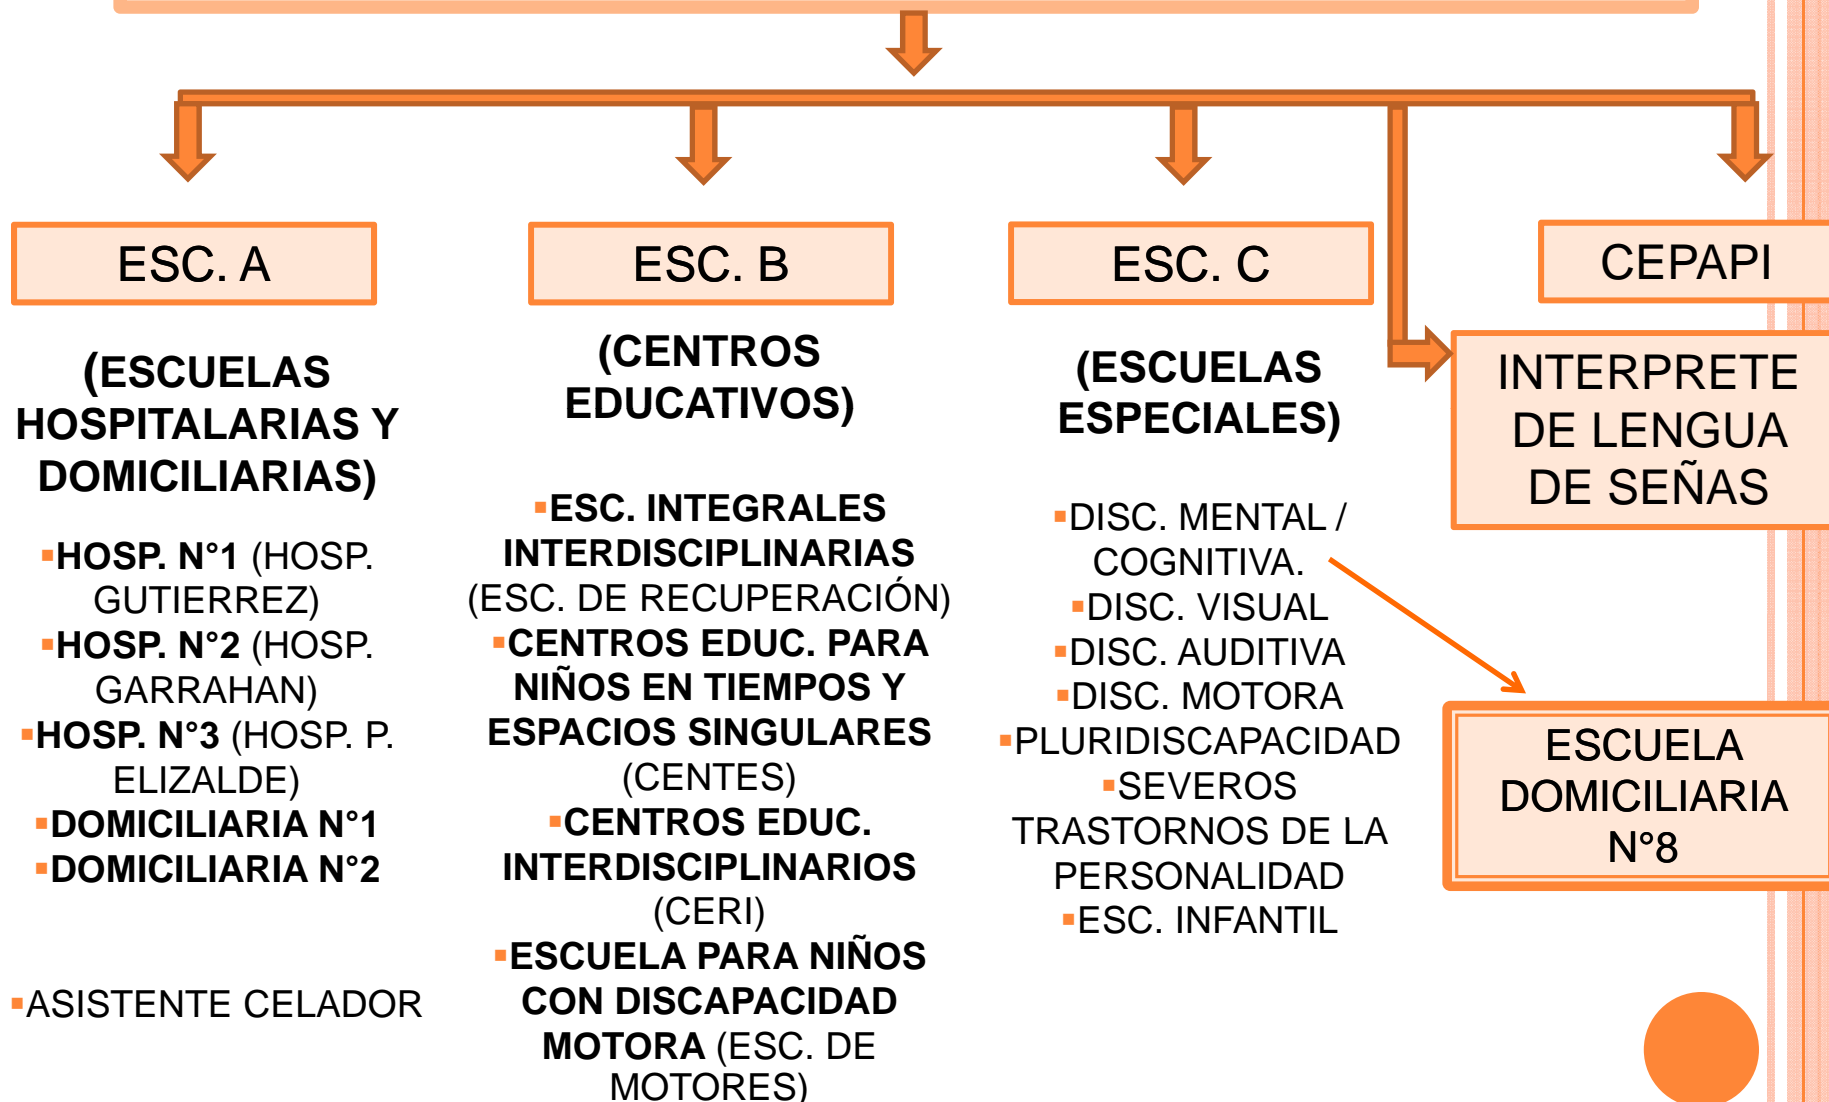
ESC. A

(ESCUELAS HOSPITALARIAS Y DOMICILIARIAS)

▪HOSP. N°1 (HOSP. GUTIERREZ)
▪HOSP. N°2 (HOSP. GARRAHAN)
▪HOSP. N°3 (HOSP. P. ELIZALDE)
▪DOMICILIARIA N°1
▪DOMICILIARIA N°2

▪ASISTENTE CELADOR

ESC. B

(CENTROS EDUCATIVOS)

▪ESC. INTEGRALES INTERDISCIPLINARIAS (ESC. DE RECUPERACIÓN)
▪CENTROS EDUC. PARA NIÑOS EN TIEMPOS Y ESPACIOS SINGULARES (CENTES)
▪CENTROS EDUC. INTERDISCIPLINARIOS (CERI)
▪ESCUELA PARA NIÑOS CON DISCAPACIDAD MOTORA (ESC. DE MOTORES)

ESC. C

(ESCUELAS ESPECIALES)

▪DISC. MENTAL / COGNITIVA.
▪DISC. VISUAL
▪DISC. AUDITIVA
▪DISC. MOTORA
▪PLURIDISCAPACIDAD
▪SEVEROS TRASTORNOS DE LA PERSONALIDAD
▪ESC. INFANTIL

CEPAPI

INTERPRETE DE LENGUA DE SEÑAS

ESCUELA DOMICILIARIA N°8